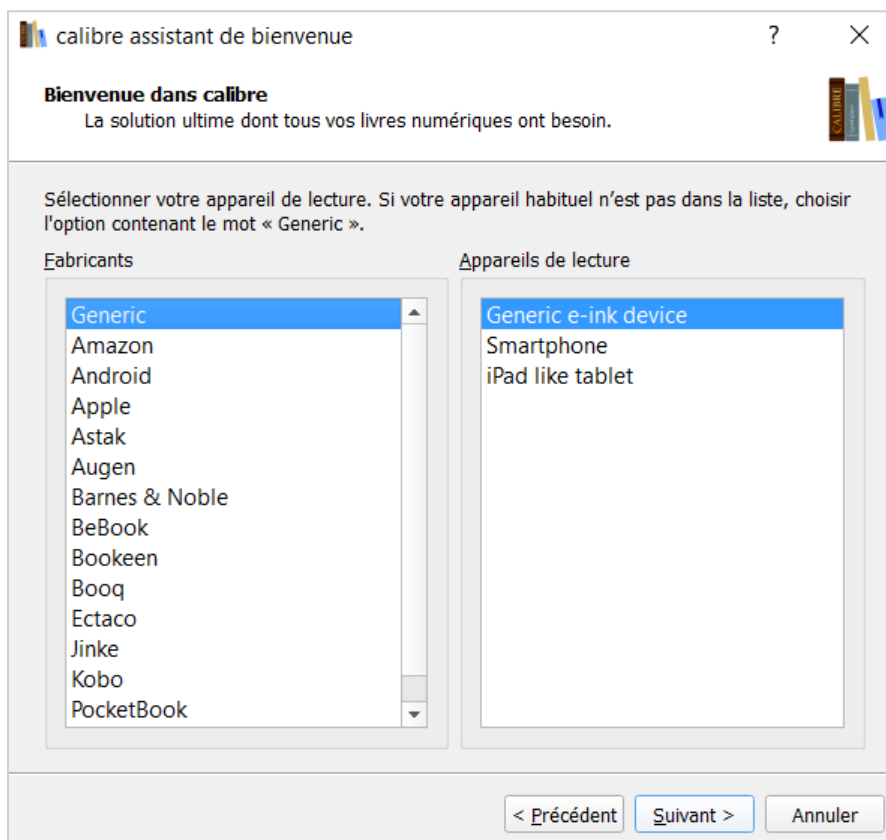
calibre assistant de bienvenue

?

Bienvenue dans calibre
La solution ultime dont tous vos livres numériques ont besoin.

CALIBRE

Sélectionner votre appareil de lecture. Si votre appareil habituel n’est pas dans la liste, choisir l’option contenant le mot « Generic ».

Fabricants

Generic
Amazon
Android
Apple
Astak
Augen
Barnes & Noble
BeBook
Bookeen
Booq
Ectaco
Jinke
Kobo
PocketBook

Appareils de lecture

Generic e-ink device
Smartphone
iPad like tablet

< Précédent
Suivant >
Annuler